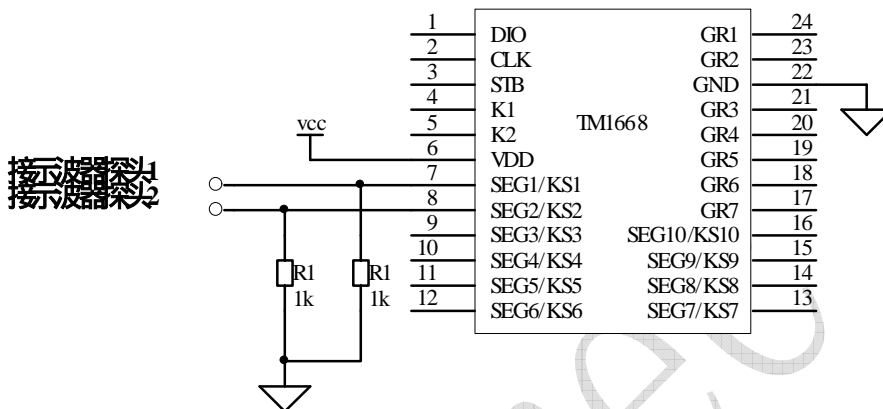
1
DIO
2
CLK
3
STB
4
K1
5
K2
vcc
6
VDD
7
SEG1/KS1
8
SEG2/KS2
9
SEG3/KS3
10
SEG4/KS4
11
SEG5/KS5
12
SEG6/KS6

TM1668

24
GR1
23
GR2
22
GND
21
GR3
20
GR4
19
GR5
18
GR6
17
GR7
16
SEG10/KS10
15
SEG9/KS9
14
SEG8/KS8
13
SEG7/KS7

接示波器探头1
接示波器探头2

R1
1k
R1
1k